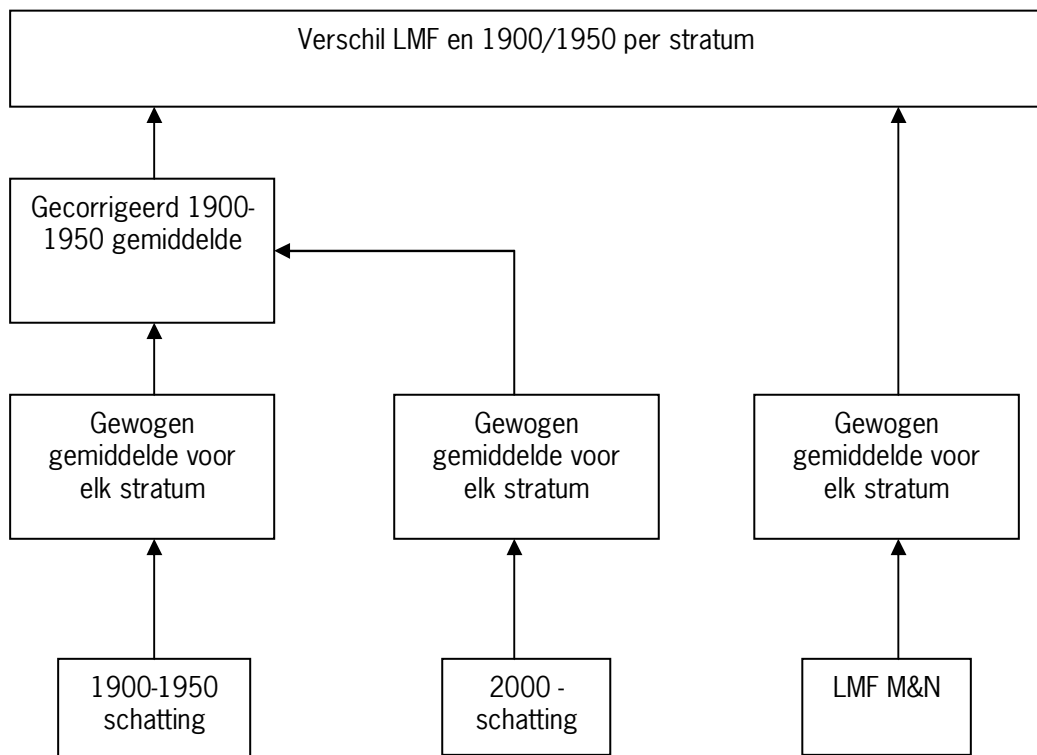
Verschil LMF en 1900/1950 per stratum

Gecorrigeerd 1900-1950 gemiddelde

Gewogen gemiddelde voor elk stratum

Gewogen gemiddelde voor elk stratum

Gewogen gemiddelde voor elk stratum

1900-1950 schatting

2000 - schatting

LMF M&N